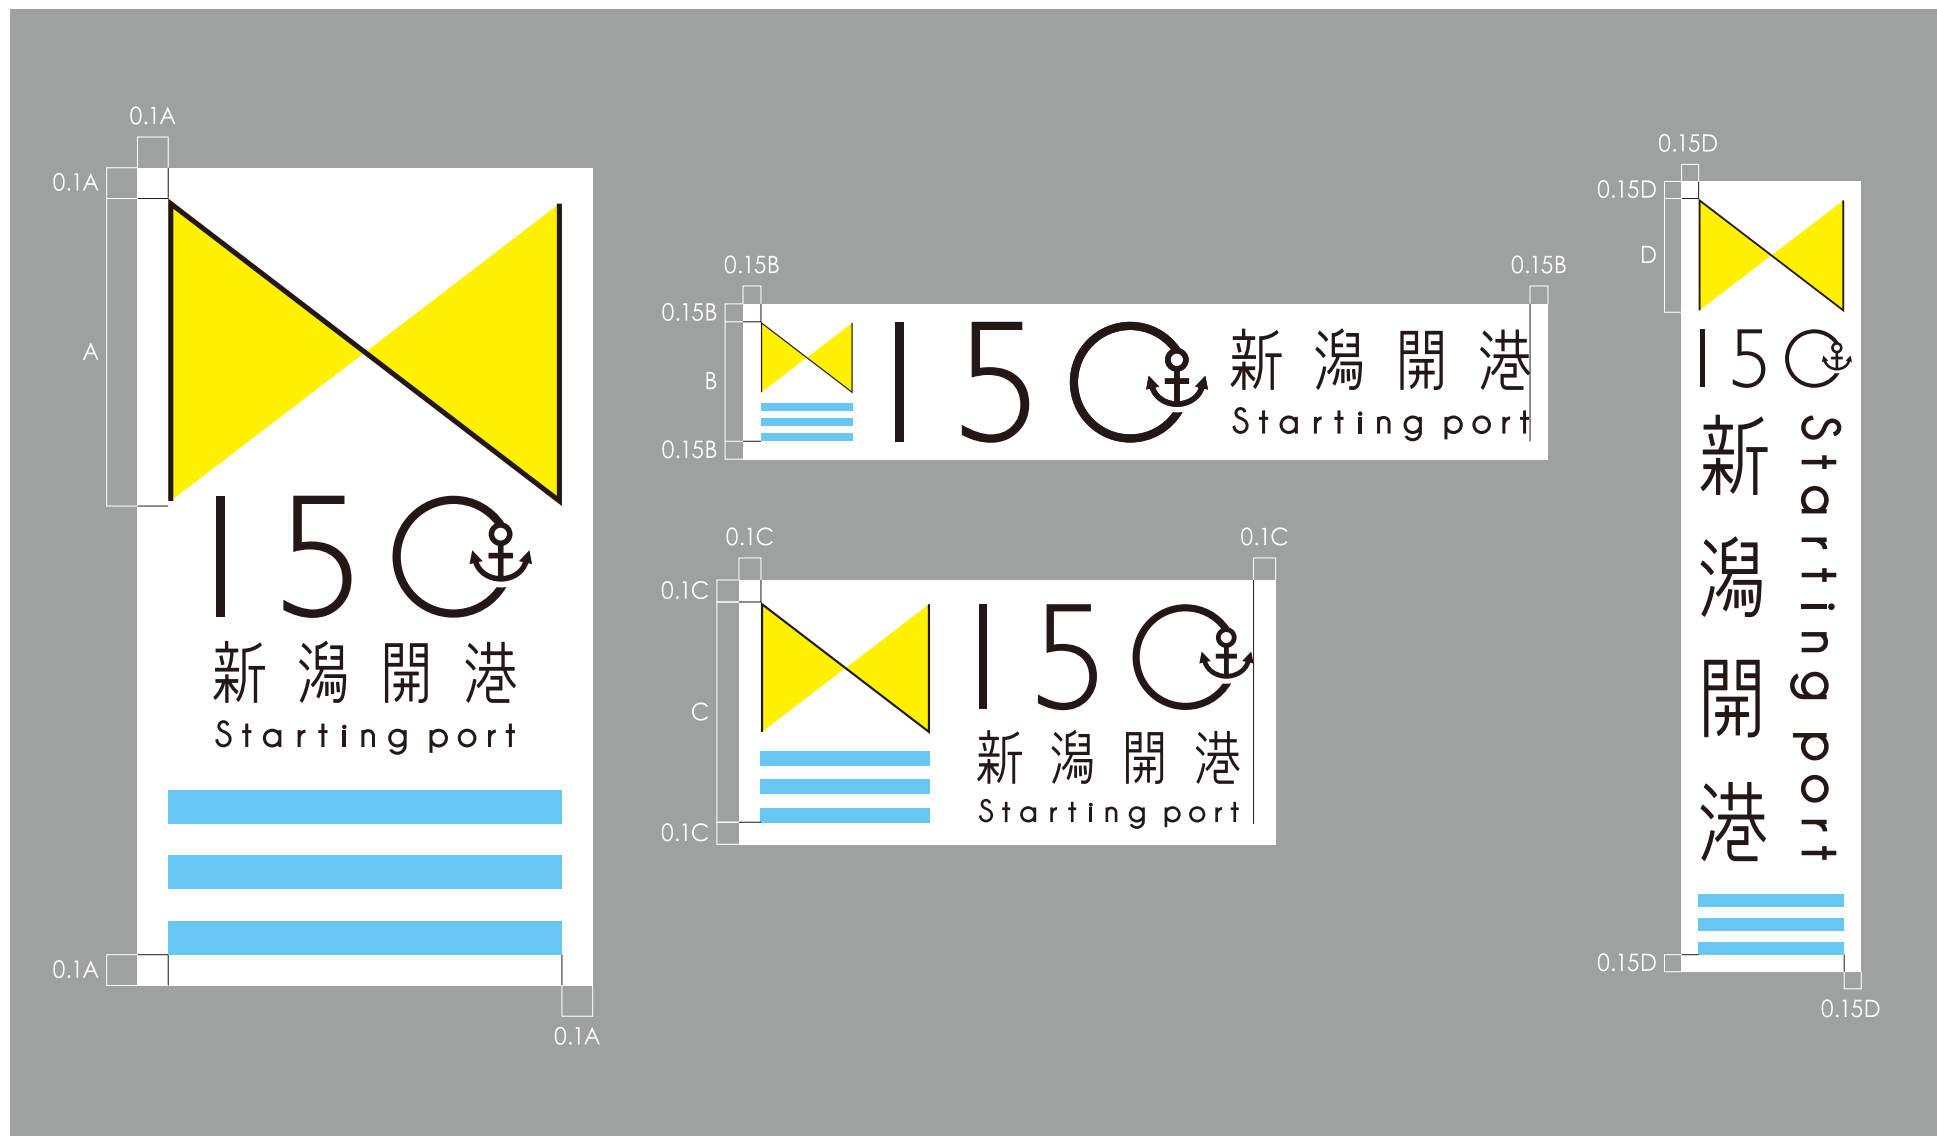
0.1A
0.1A
A
150
新潟開港
Starting port
0.1A
0.1A

0.15B
0.15B
0.15B
B
0.15B
150
新潟開港
Starting port

0.1C
0.1C
0.1C
C
0.1C
150
新潟開港
Starting port

0.15D
0.15D
D
150
新潟開港
Starting port
0.15D
0.15D